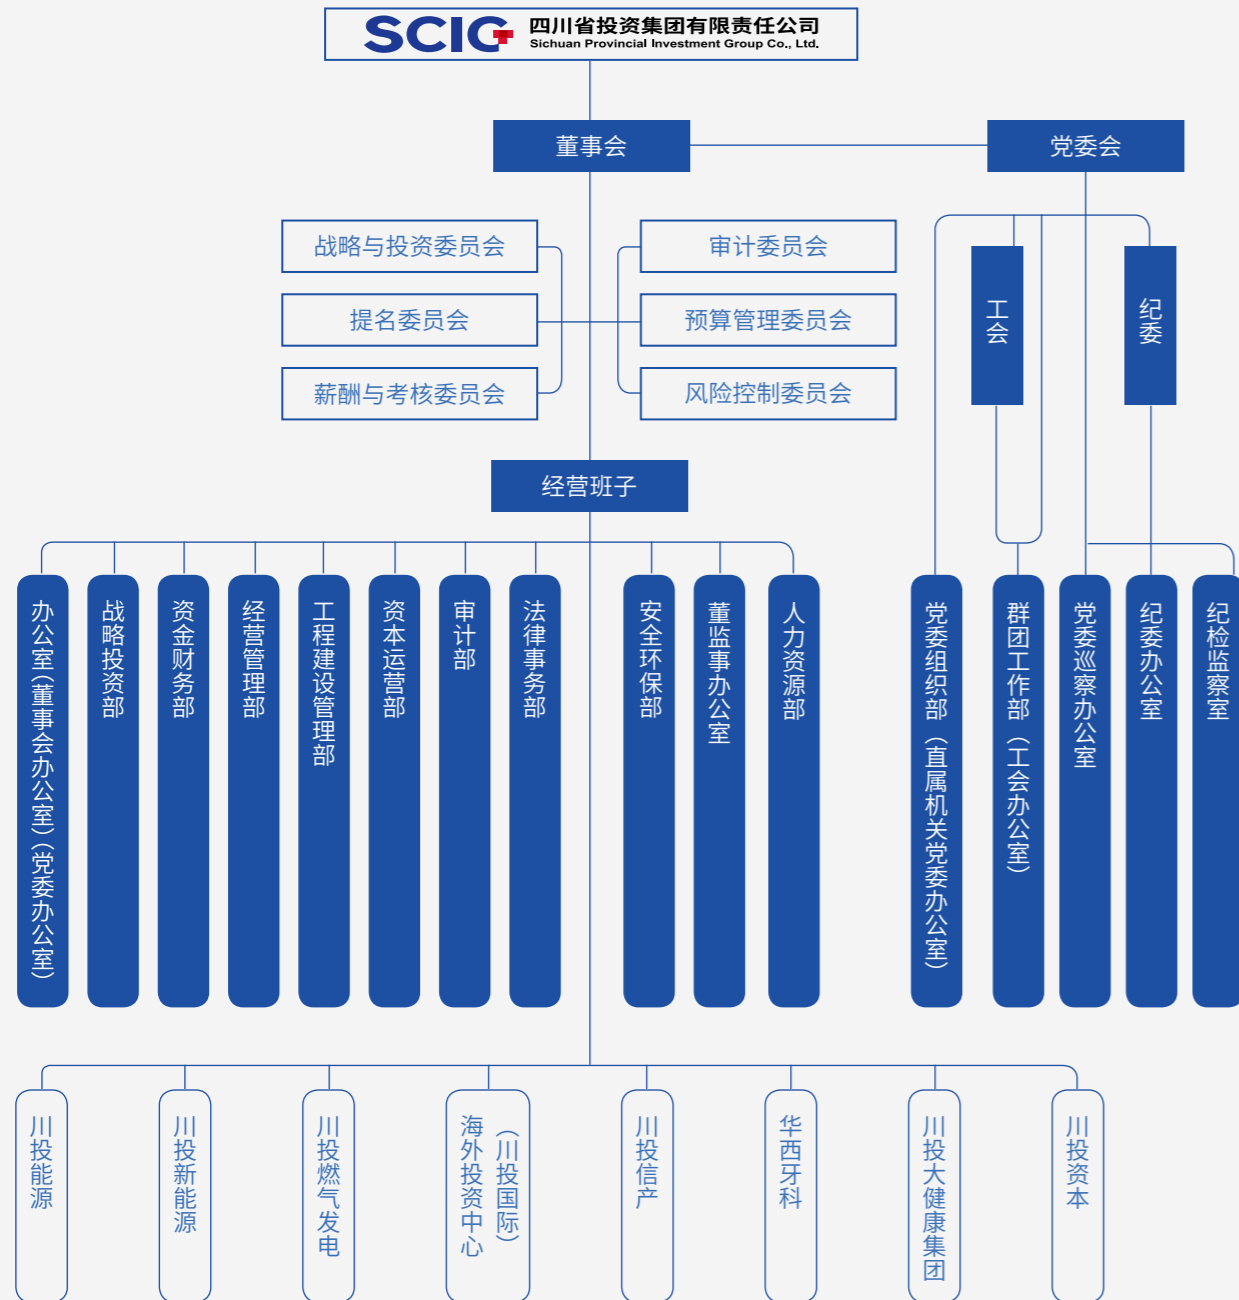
SCIG 四川省投资集团有限责任公司
Sichuan Provincial Investment Group Co., Ltd.

董事会

党委会

战略与投资委员会

提名委员会

薪酬与考核委员会

审计委员会

预算管理委员会

风险控制委员会

工会

纪委

经营班子

办公室（董事会办公室）（党委办公室）

战略投资部

资金财务部

经营管理部

工程建设管理部

资本运营部

审计部

法律事务部

安全环保部

董监事办公室

人力资源部

党委组织部（直属机关党委办公室）

群团工作部（工会办公室）

党委巡察办公室

纪委办公室

纪检监察室

川投能源

川投新能源

川投燃气发电

海外投资中心（川投国际）

川投信产

华西牙科

川投大健康集团

川投资本